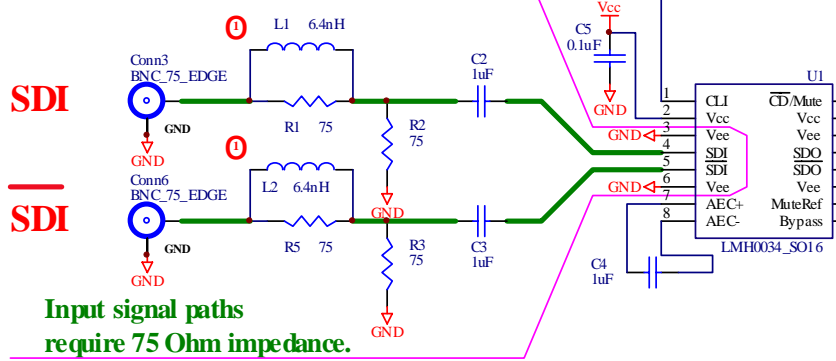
1 L1 6.4nH

Vcc

C5 0.1uF

GND

U1

Conn3 BNC_75_EDGE

SDI

GND

GND

R1 75

C2 1uF

R2 75

1 CLI $\overline{CD}$/Mute
2 Vcc Vcc
3 Vee Vee
4 SDI SDO
5 $\overline{SDI}$ $\overline{SDO}$
6 Vee Vee
7 AEC+ MuteRef
8 AEC- Bypass

GND

GND

1 L2 6.4nH

Conn6 BNC_75_EDGE

$\overline{SDI}$

GND

GND

R5 75

GND

R3 75

C3 1uF

LMH0034_SO16

C4 1uF

GND

Input signal paths require 75 Ohm impedance.